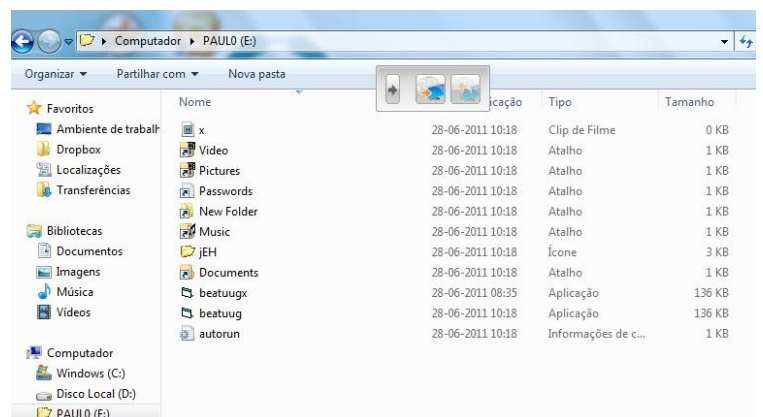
Computador ▸ PAUL0 (E:)

Organizar ▾ Partilhar com ▾ Nova pasta

Favoritos
Ambiente de trabalh
Dropbox
Localizações
Transferências

Bibliotecas
Documentos
Imagens
Música
Vídeos

Computador
Windows (C:)
Disco Local (D:)
PAUL0 (E:)

| Nome | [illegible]icação | Tipo | Tamanho |
|---|---|---|---|
| x | 28-06-2011 10:18 | Clip de Filme | 0 KB |
| Video | 28-06-2011 10:18 | Atalho | 1 KB |
| Pictures | 28-06-2011 10:18 | Atalho | 1 KB |
| Passwords | 28-06-2011 10:18 | Atalho | 1 KB |
| New Folder | 28-06-2011 10:18 | Atalho | 1 KB |
| Music | 28-06-2011 10:18 | Atalho | 1 KB |
| jEH | 28-06-2011 10:18 | Ícone | 3 KB |
| Documents | 28-06-2011 10:18 | Atalho | 1 KB |
| beatuugx | 28-06-2011 08:35 | Aplicação | 136 KB |
| beatuug | 28-06-2011 10:18 | Aplicação | 136 KB |
| autorun | 28-06-2011 10:18 | Informações de c... | 1 KB |